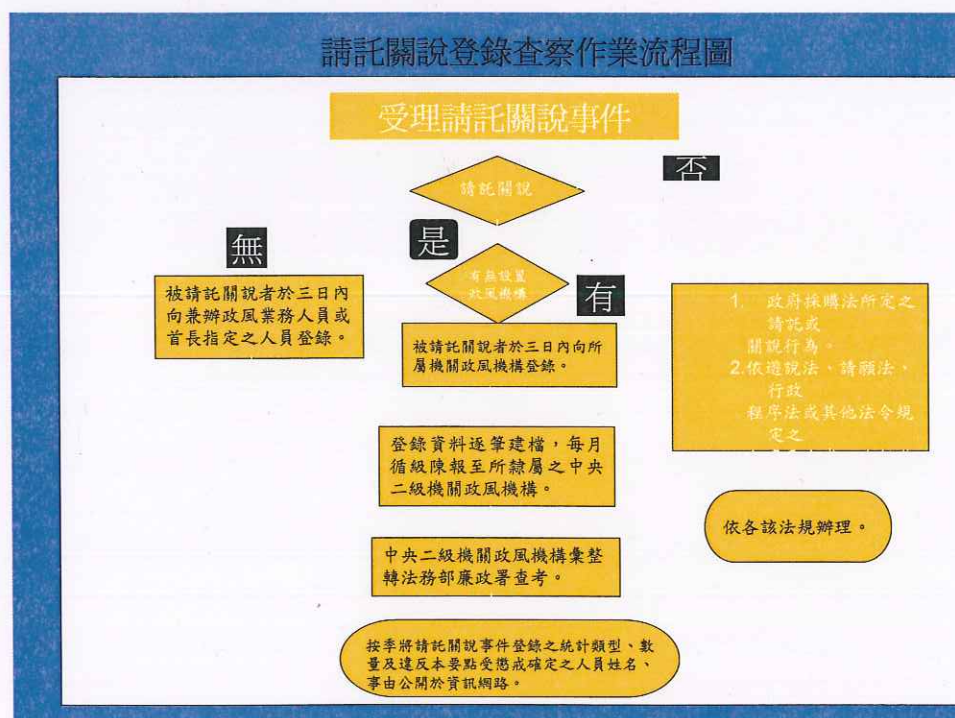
請託關說登錄查察作業流程圖

受理請託關說事件

請託關說

否

是

無

有無設置政風機構

有

被請託關說者於三日內向兼辦政風業務人員或首長指定之人員登錄。

被請託關說者於三日內向所屬機關政風機構登錄。

1. 政府採購法所定之請託或關說行為。
2.依遊說法、請願法、行政程序法或其他法令規定之

登錄資料逐筆建檔，每月循級陳報至所隸屬之中央二級機關政風機構。

依各該法規辦理。

中央二級機關政風機構彙整轉法務部廉政署查考。

按季將請託關說事件登錄之統計類型、數量及違反本要點受懲戒確定之人員姓名、事由公開於資訊網路。